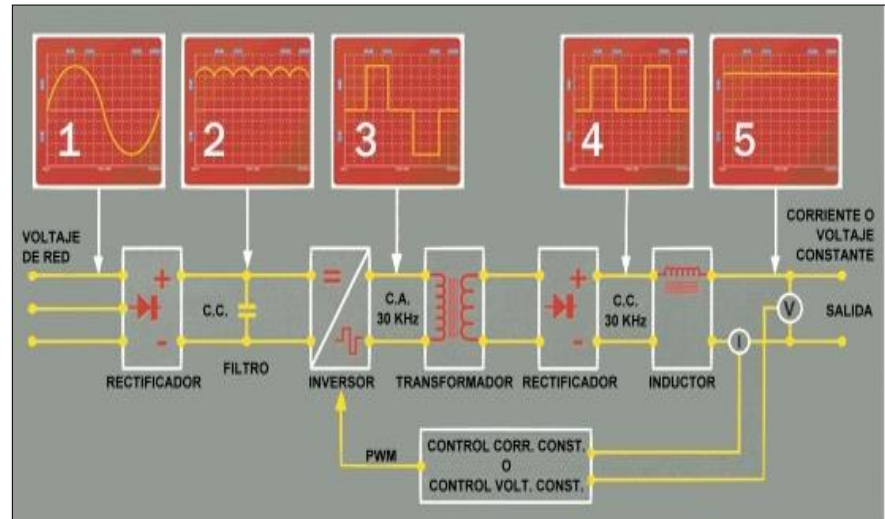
1

2

3

4

5

VOLTAJE DE RED

+

-

RECTIFICADOR

C.C.

FILTRO

=

INVERSOR

C.A. 30 KHz

TRANSFORMADOR

+

-

RECTIFICADOR

C.C. 30 KHz

INDUCTOR

CORRIENTE O VOLTAJE CONSTANTE

V

I

SALIDA

PWM

CONTROL CORR. CONST.
O
CONTROL VOLT. CONST.